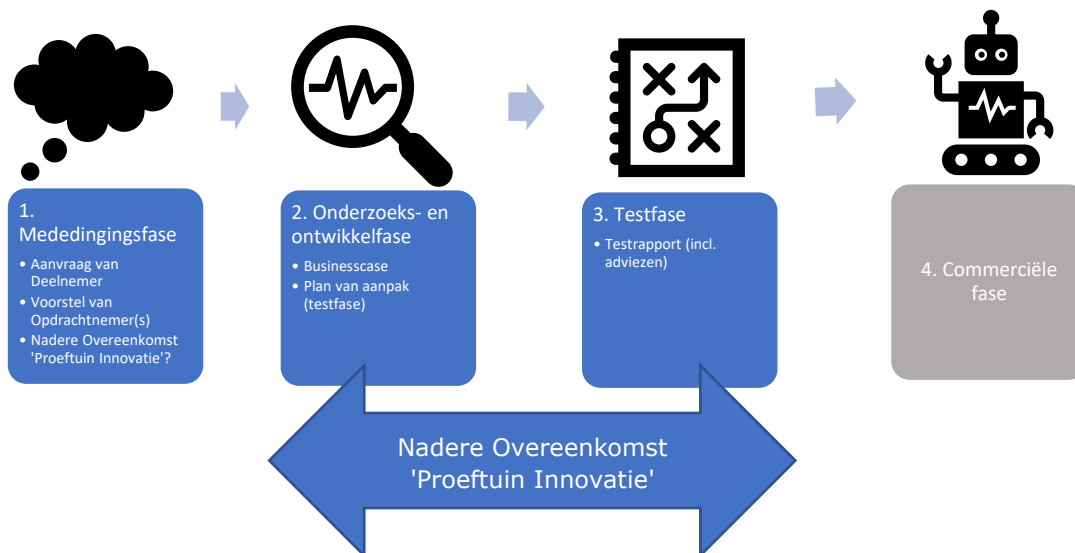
1. Mededingingsfase

- Aanvraag van Deelnemer
- Voorstel van Opdrachtnemer(s)
- Nadere Overeenkomst 'Proeftuin Innovatie'?

2. Onderzoeks- en ontwikkelfase

- Businesscase
- Plan van aanpak (testfase)

3. Testfase

- Testrapport (incl. adviezen)

4. Commerciële fase

Nadere Overeenkomst 'Proeftuin Innovatie'